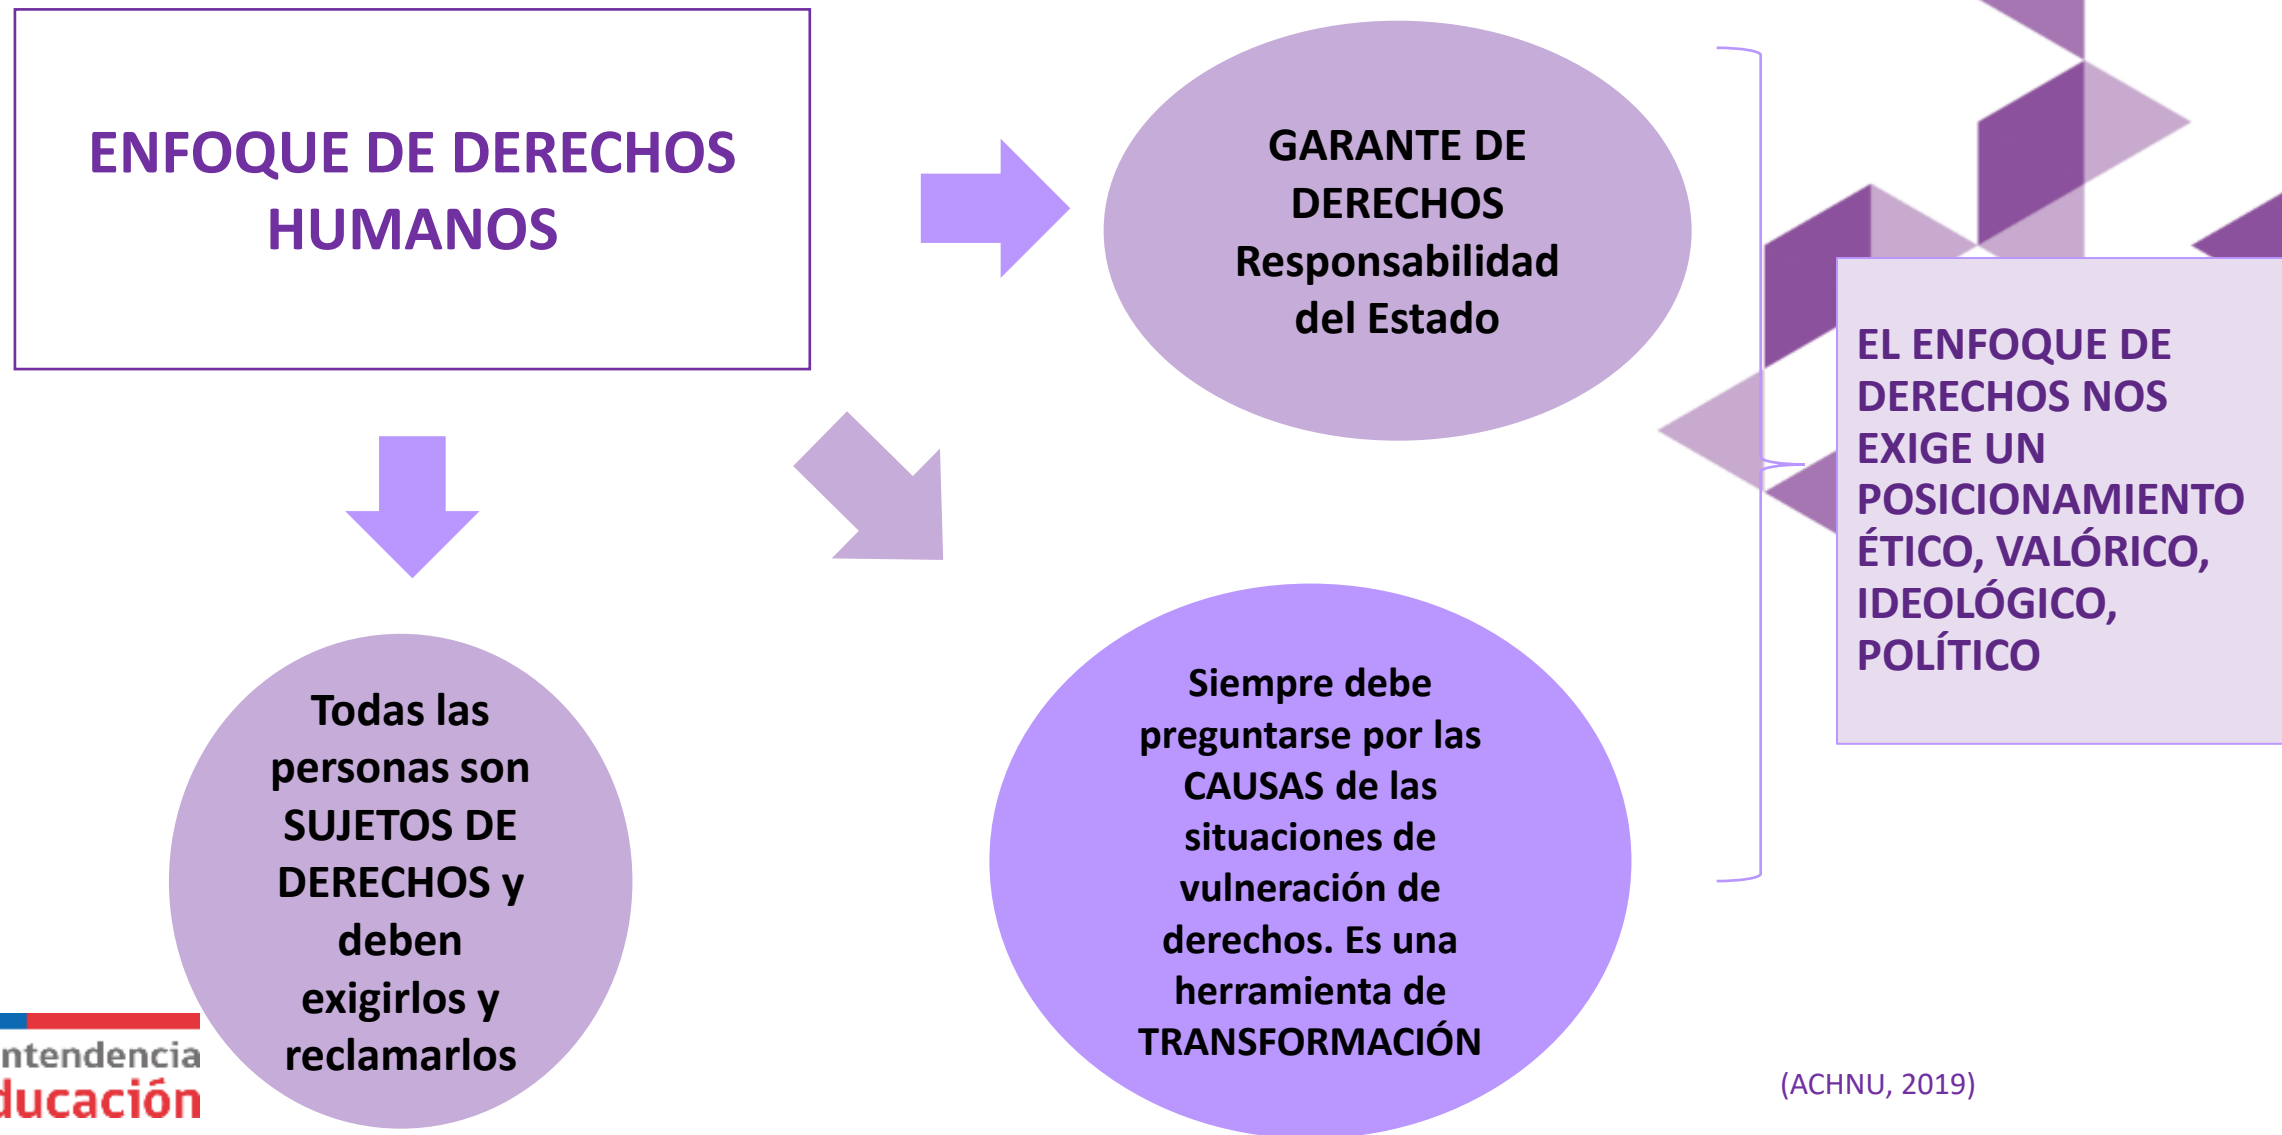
ENFOQUE DE DERECHOS HUMANOS

GARANTE DE DERECHOS Responsabilidad del Estado

Todas las personas son SUJETOS DE DERECHOS y deben exigirlos y reclamarlos

Siempre debe preguntarse por las CAUSAS de las situaciones de vulneración de derechos. Es una herramienta de TRANSFORMACIÓN

EL ENFOQUE DE DERECHOS NOS EXIGE UN POSICIONAMIENTO ÉTICO, VALÓRICO, IDEOLÓGICO, POLÍTICO

(ACHNU, 2019)

ntendencia
ducación